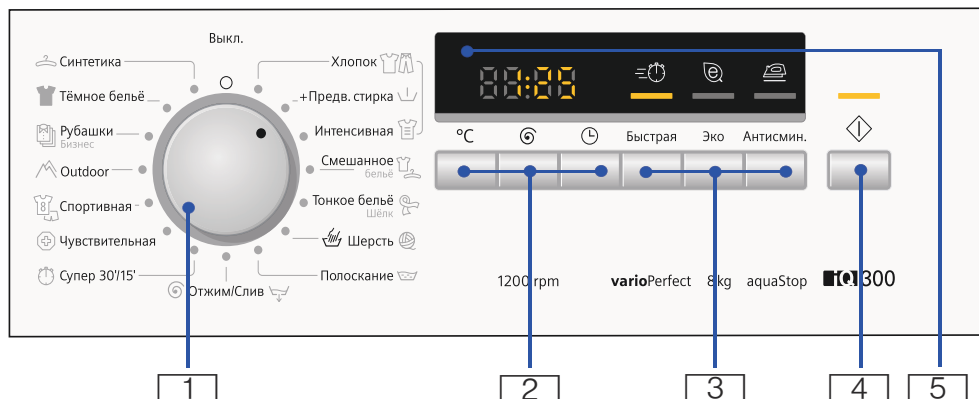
Выкл.

Синтетика
Тёмное бельё
Рубашки
Бизнес
Outdoor
Спортивная
Чувствительная
Супер 30'/15'
Отжим/Слив

Хлопок
+Предв. стирка
Интенсивная
Смешанное
бельё
Тонкое бельё
Шёлк
Шерсть
Полоскание

88:88

°C
Быстрая
Эко
Антисмин.

1200 rpm
varioPerfect
8kg
aquaStop
iQ300

1
2
3
4
5